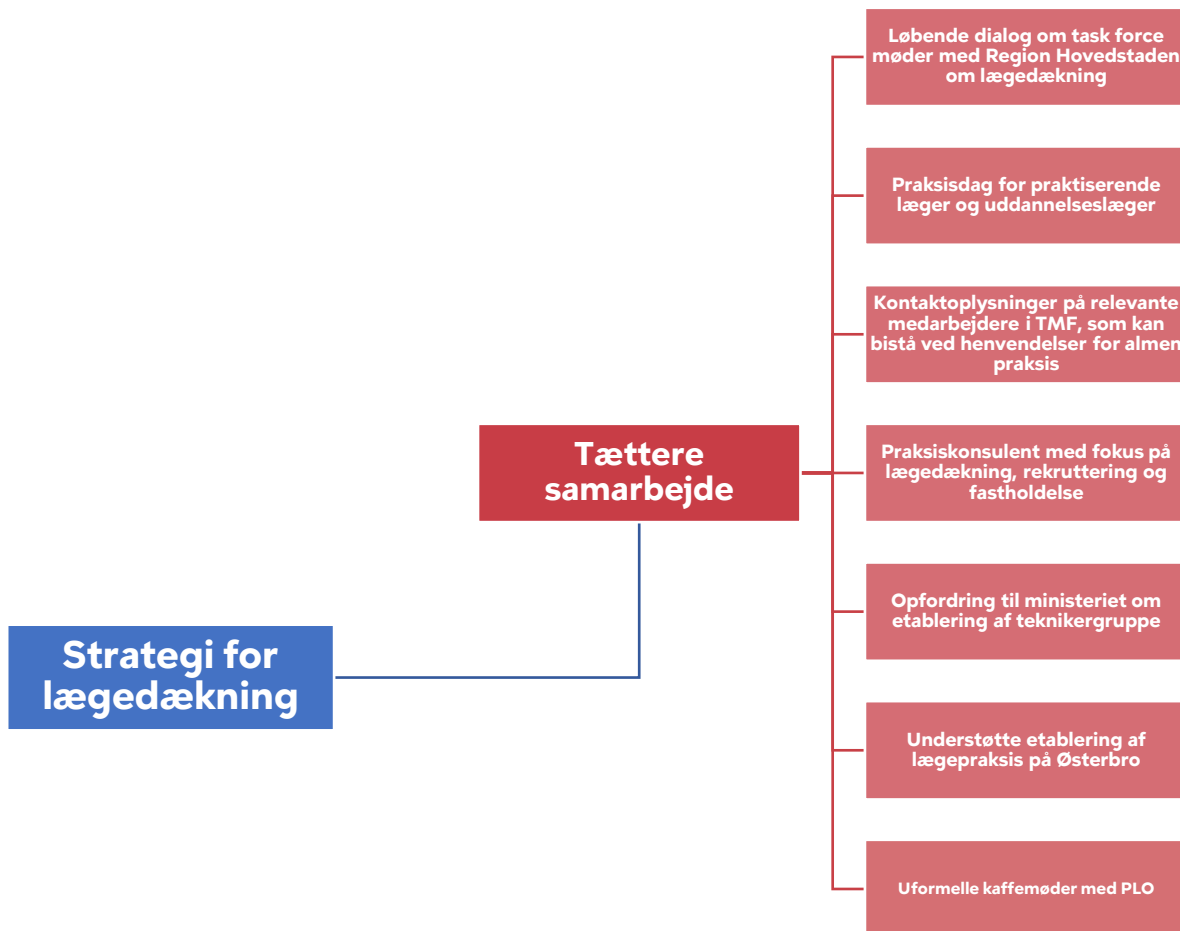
Strategi for lægedækning

Tættere samarbejde

Løbende dialog om task force møder med Region Hovedstaden om lægedækning

Praksisdag for praktiserende læger og uddannelseslæger

Kontaktoplysninger på relevante medarbejdere i TMF, som kan bistå ved henvendelser for almen praksis

Praksiskonsulent med fokus på lægedækning, rekruttering og fastholdelse

Opfordring til ministeriet om etablering af teknikergruppe

Understøtte etablering af lægepraksis på Østerbro

Uformelle kaffemøder med PLO